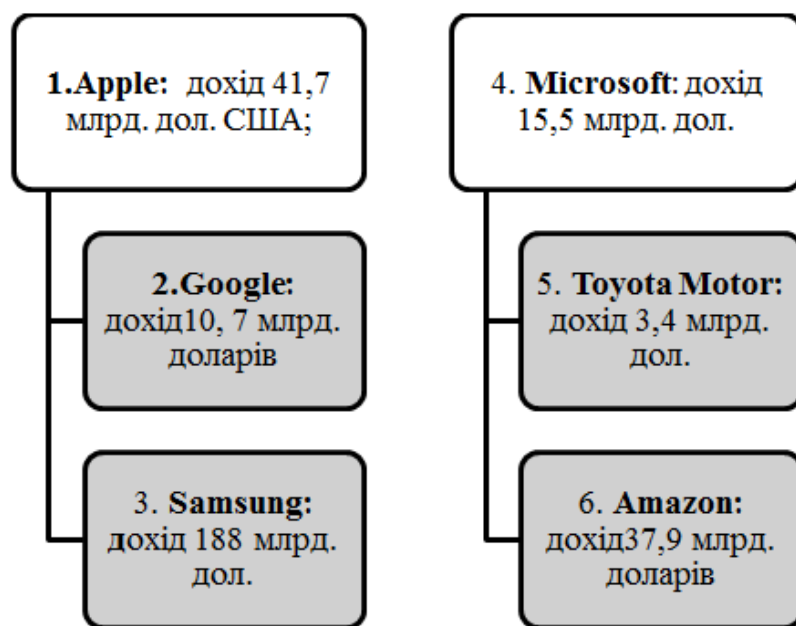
1.Apple: дохід 41,7 млрд. дол. США;

2.Google: дохід10, 7 млрд. доларів

3. Samsung: дохід 188 млрд. дол.

4. Microsoft: дохід 15,5 млрд. дол.

5. Toyota Motor: дохід 3,4 млрд. дол.

6. Amazon: дохід37,9 млрд. доларів